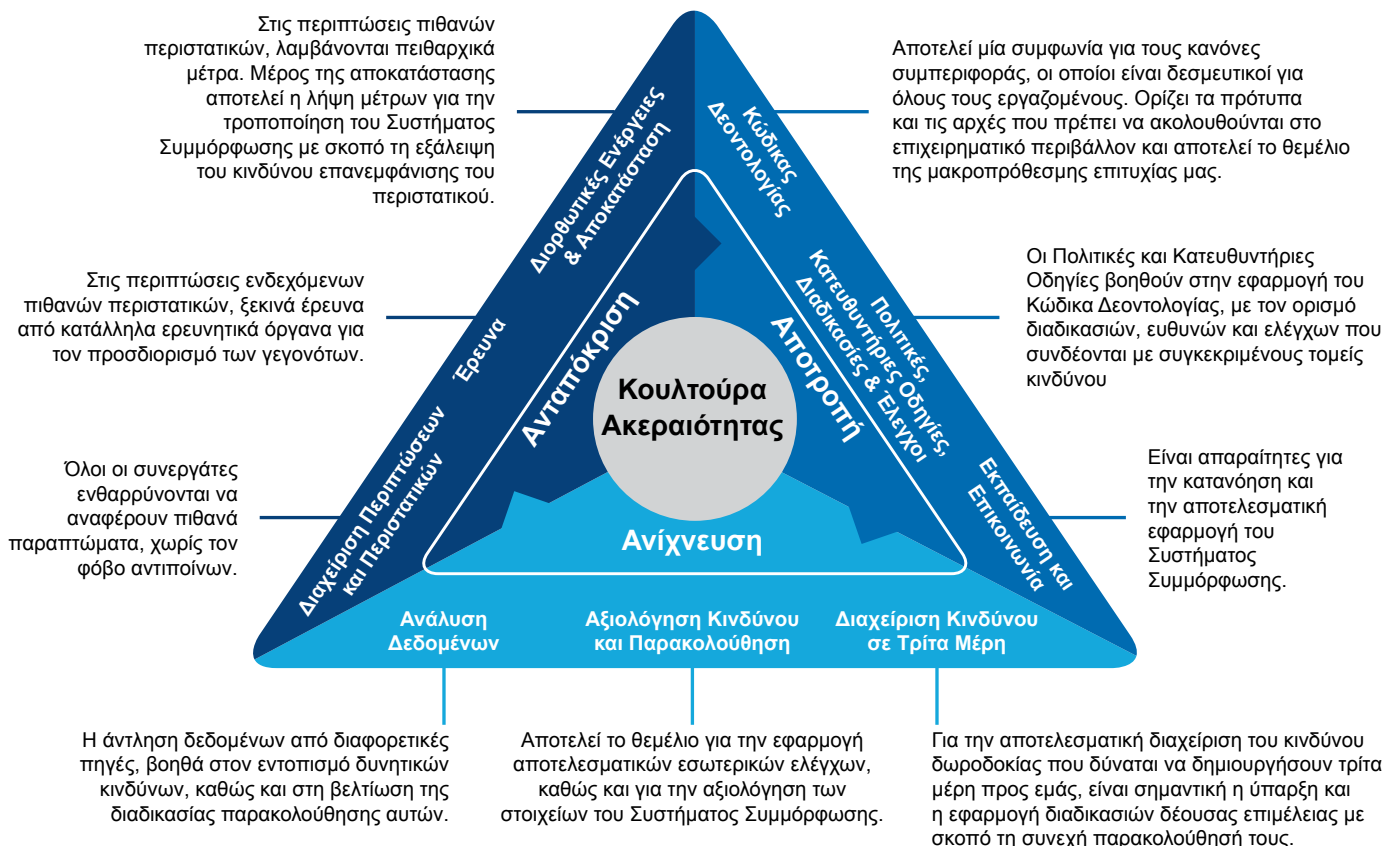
Στις περιπτώσεις πιθανών περιστατικών, λαμβάνονται πειθαρχικά μέτρα. Μέρος της αποκατάστασης αποτελεί η λήψη μέτρων για την τροποποίηση του Συστήματος Συμμόρφωσης με σκοπό τη εξάλειψη του κινδύνου επανεμφάνισης του περιστατικού.

Αποτελεί μία συμφωνία για τους κανόνες συμπεριφοράς, οι οποίοι είναι δεσμευτικοί για όλους τους εργαζομένους. Ορίζει τα πρότυπα και τις αρχές που πρέπει να ακολουθούνται στο επιχειρηματικό περιβάλλον και αποτελεί το θεμέλιο της μακροπρόθεσμης επιτυχίας μας.

Διορθωτικές Ενέργειες & Αποκατάσταση

Κώδικας Δεοντολογίας

Στις περιπτώσεις ενδεχόμενων πιθανών περιστατικών, ξεκινά έρευνα από κατάλληλα ερευνητικά όργανα για τον προσδιορισμό των γεγονότων.

Οι Πολιτικές και Κατευθυντήριες Οδηγίες βοηθούν στην εφαρμογή του Κώδικα Δεοντολογίας, με τον ορισμό διαδικασιών, ευθυνών και ελέγχων που συνδέονται με συγκεκριμένους τομείς κινδύνου

Έρευνα

Ανταπόκριση

Κουλτούρα Ακεραιότητας

Αποτροπή

Πολιτικές, Κατευθυντήριες Οδηγίες, Διαδικασίες & Έλεγχοι

Όλοι οι συνεργάτες ενθαρρύνονται να αναφέρουν πιθανά παραπτώματα, χωρίς τον φόβο αντιποίνων.

Διαχείριση Περιπτώσεων και Περιστατικών

Ανίχνευση

Εκπαίδευση και Επικοινωνία

Είναι απαραίτητες για την κατανόηση και την αποτελεσματική εφαρμογή του Συστήματος Συμμόρφωσης.

Ανάλυση Δεδομένων

Αξιολόγηση Κινδύνου και Παρακολούθηση

Διαχείριση Κινδύνου σε Τρίτα Μέρη

Η άντληση δεδομένων από διαφορετικές πηγές, βοηθά στον εντοπισμό δυνητικών κινδύνων, καθώς και στη βελτίωση της διαδικασίας παρακολούθησης αυτών.

Αποτελεί το θεμέλιο για την εφαρμογή αποτελεσματικών εσωτερικών ελέγχων, καθώς και για την αξιολόγηση των στοιχείων του Συστήματος Συμμόρφωσης.

Για την αποτελεσματική διαχείριση του κινδύνου δωροδοκίας που δύναται να δημιουργήσουν τρίτα μέρη προς εμάς, είναι σημαντική η ύπαρξη και η εφαρμογή διαδικασιών δέουσας επιμέλειας με σκοπό τη συνεχή παρακολούθησή τους.